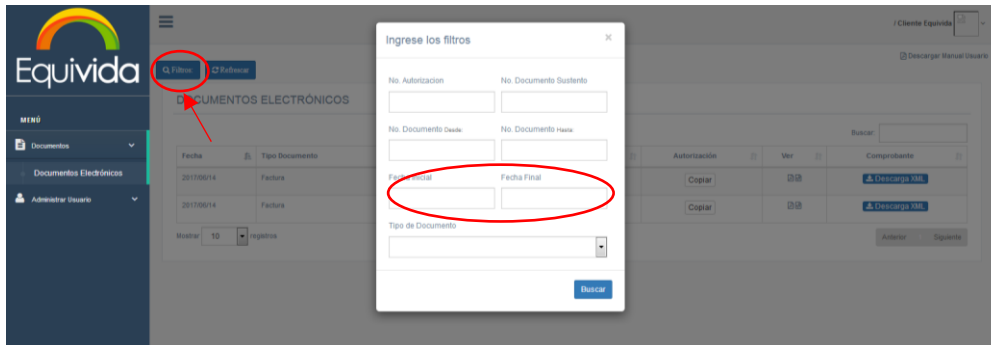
Equivida

MENÚ

Documentos

Documentos Electrónicos

Administrar Usuario

¡ Cliente Equivida

Descargar Manual Usuario

Filtros

Refrescar

DOCUMENTOS ELECTRÓNICOS

Buscar:

| Fecha | Tipo Documento | Autorización | Ver | Comprobante |
|---|---|---|---|---|
| 2017/06/14 | Factura | Copiar | | Descarga XML |
| 2017/06/14 | Factura | Copiar | | Descarga XML |

Mostrar 10 registros

Anterior Siguiente

Ingrese los filtros

×

No. Autorizacion

No. Documento Sustento

No. Documento Desde

No. Documento Hasta

Fecha Inicial

Fecha Final

Tipo de Documento

Buscar